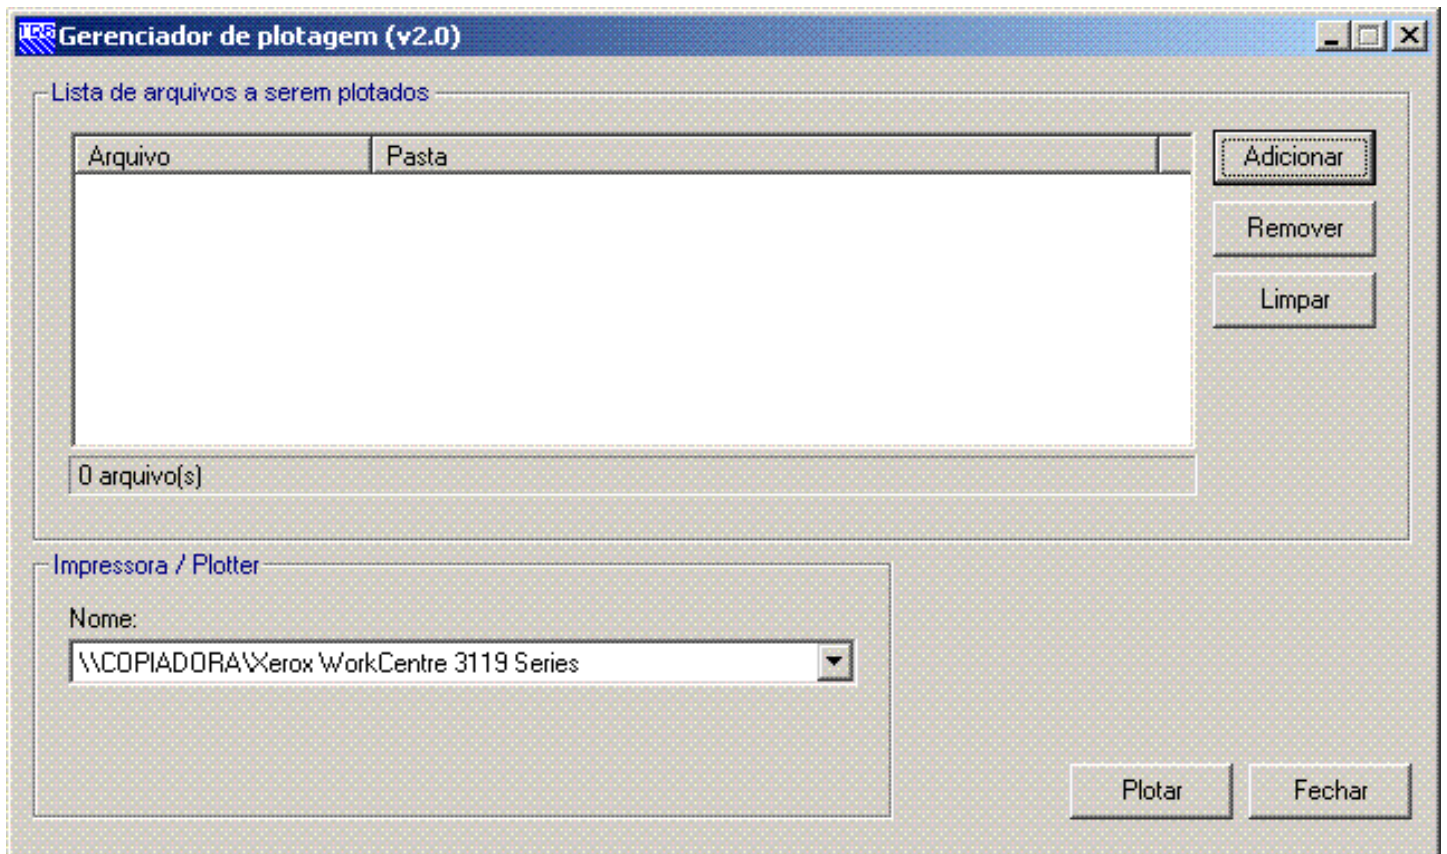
Gerenciador de plotagem (v2.0)

Lista de arquivos a serem plotados

| Arquivo | Pasta |
|---|---|

Adicionar

Remover

Limpar

0 arquivo(s)

Impressora / Plotter

Nome:

\\COPIADORA\Xerox WorkCentre 3119 Series

Plotar

Fechar